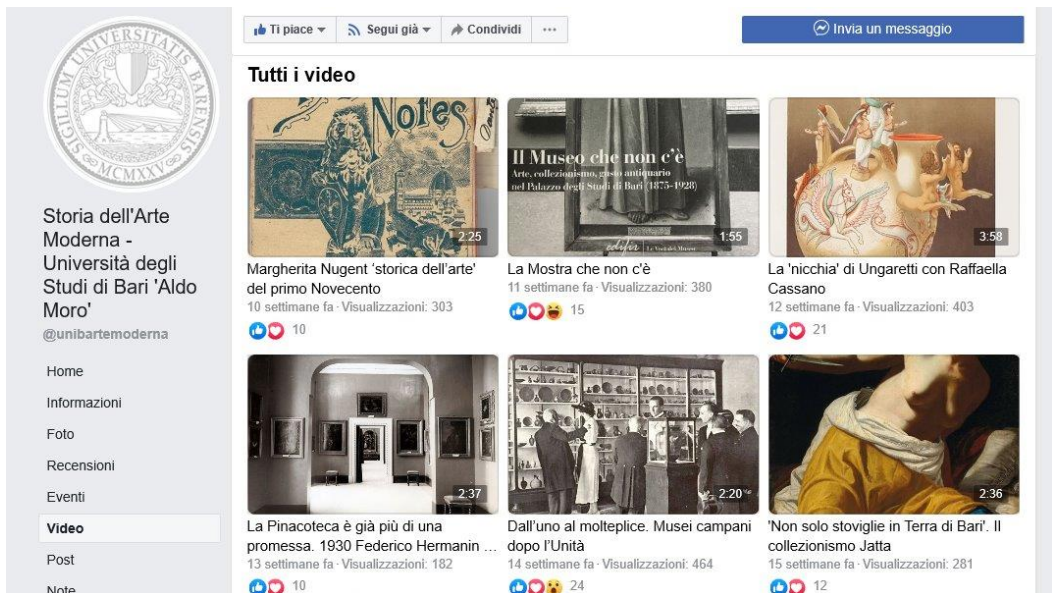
SIGILLUM UNIVERSITATIS BARENSIS
MCMXXV

Storia dell'Arte Moderna - Università degli Studi di Bari 'Aldo Moro'
@unibartemoderna

Home
Informazioni
Foto
Recensioni
Eventi
Video
Post
Note

Ti piace ▾ Segui già ▾ Condividi ···
Invia un messaggio

Tutti i video

Notes
2:25
Margherita Nugent 'storica dell'arte' del primo Novecento
10 settimane fa · Visualizzazioni: 303
10

Il Museo che non c'è
Arte, collezionismo, gusto antiquario nel Palazzo degli Studi di Bari (1875-1928)
1:55
La Mostra che non c'è
11 settimane fa · Visualizzazioni: 380
15

3:58
La 'nicchia' di Ungaretti con Raffaella Cassano
12 settimane fa · Visualizzazioni: 403
21

2:37
La Pinacoteca è già più di una promessa. 1930 Federico Hermanin ...
13 settimane fa · Visualizzazioni: 182
10

2:20
Dall'uno al molteplice. Musei campani dopo l'Unità
14 settimane fa · Visualizzazioni: 464
24

2:36
'Non solo stoviglie in Terra di Bari'. Il collezionismo Jatta
15 settimane fa · Visualizzazioni: 281
12